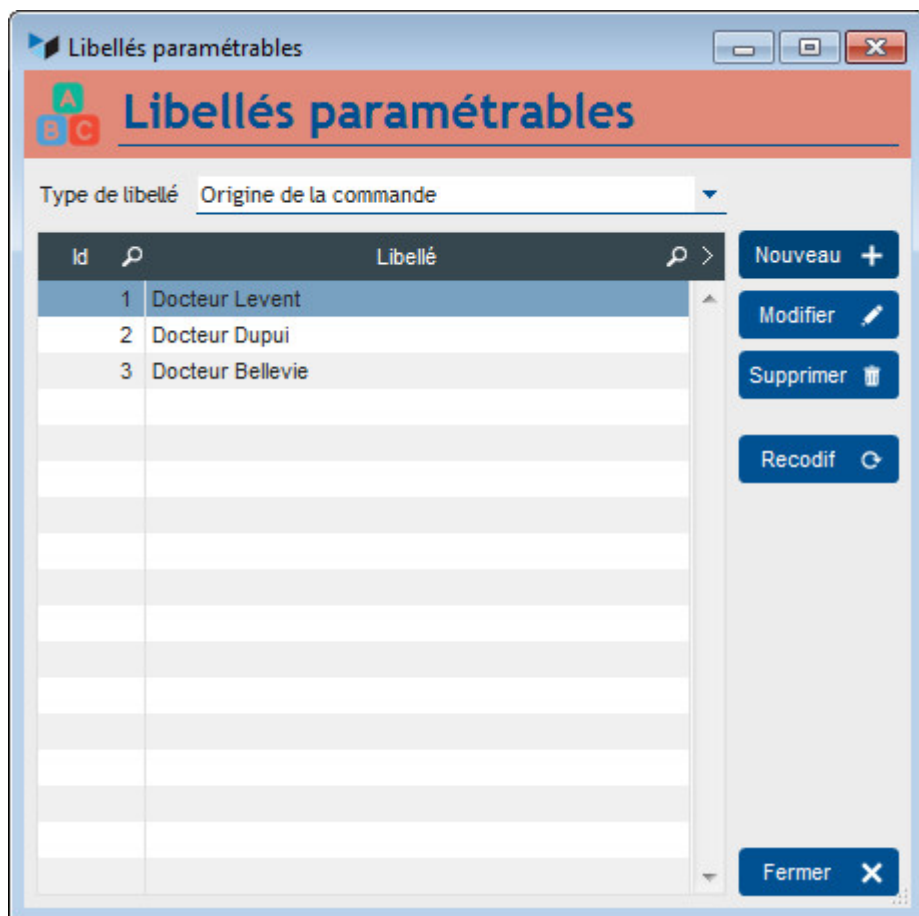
Libellés paramétrables

A
B C
Libellés paramétrables

Type de libellé Origine de la commande

| Id | Libellé |
|---|---|
| 1 | Docteur Levent |
| 2 | Docteur Dupui |
| 3 | Docteur Bellevie |

Nouveau
Modifier
Supprimer
Recodif
Fermer